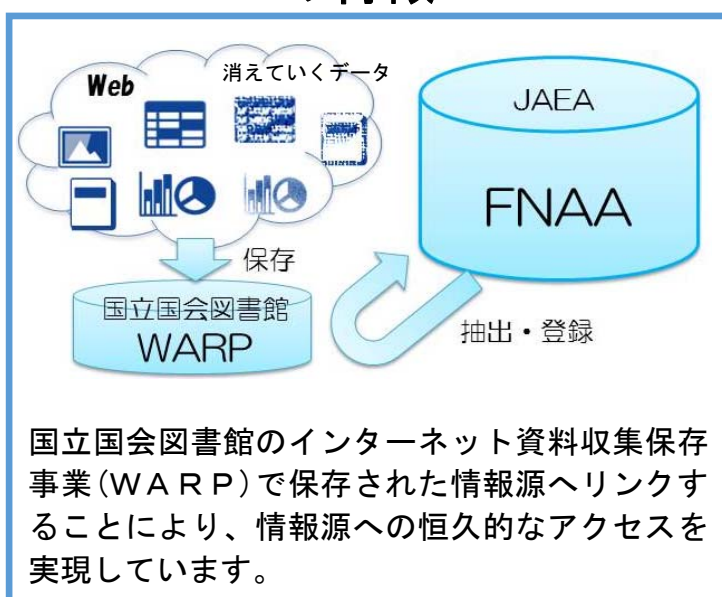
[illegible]

Web

消えていくデータ

JAEA

FNAA

保存

国立国会図書館
WARP

抽出・登録

国立国会図書館のインターネット資料収集保存事業（ＷＡＲＰ）で保存された情報源へリンクすることにより、情報源への恒久的なアクセスを実現しています。